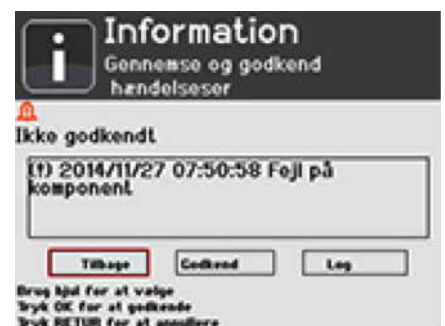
Information
Gennemse og godkend hændelseser

Ikke godkendt

(f) 2014/11/27 07:50:58 Fejl på komponent

Tilbage | Godkend | Log

Brug hjul for at vælge
Tryk OK for at godkende
Tryk RETUR for at annullere